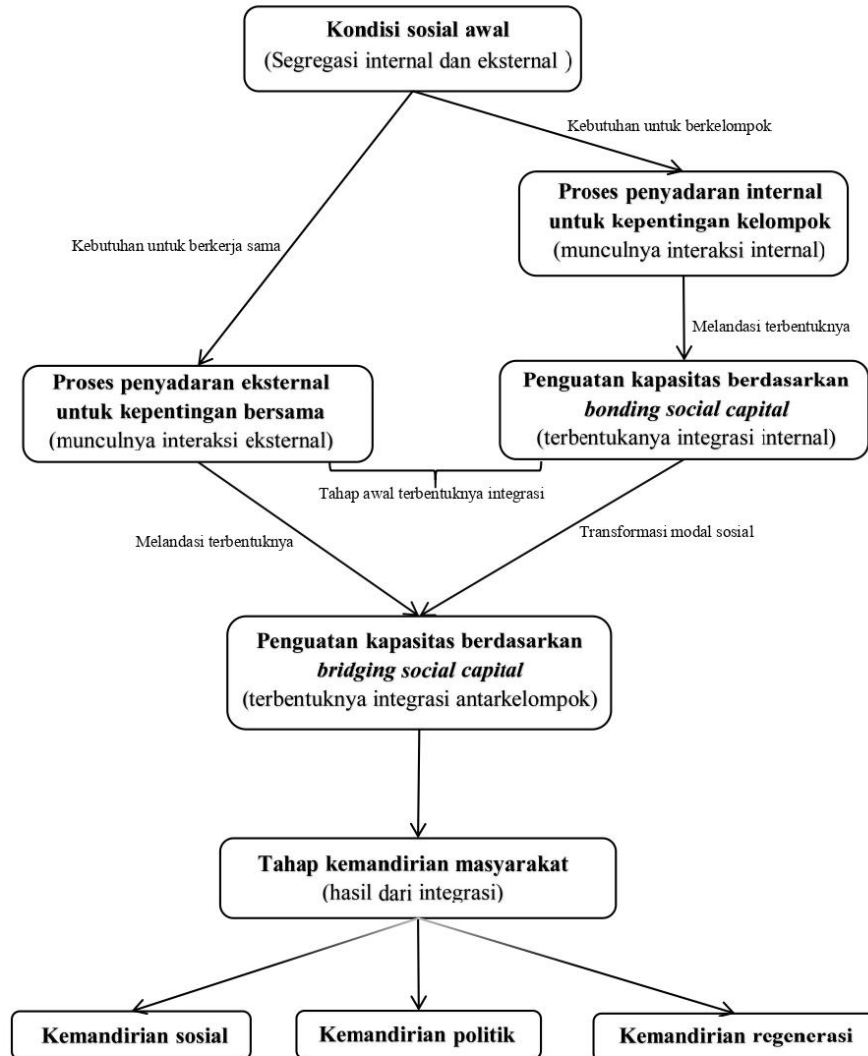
Kondisi sosial awal
(Segregasi internal dan eksternal )

Kebutuhan untuk berkelompok

Kebutuhan untuk berkerja sama

Proses penyadaran internal untuk kepentingan kelompok
(munculnya interaksi internal)

Melandasi terbentuknya

Proses penyadaran eksternal untuk kepentingan bersama
(munculnya interaksi eksternal)

Penguatan kapasitas berdasarkan *bonding social capital*
(terbentukanya integrasi internal)

Tahap awal terbentuknya integrasi

Melandasi terbentuknya

Transformasi modal sosial

Penguatan kapasitas berdasarkan *bridging social capital*
(terbentuknya integrasi antarkelompok)

Tahap kemandirian masyarakat
(hasil dari integrasi)

Kemandirian sosial

Kemandirian politik

Kemandirian regenerasi